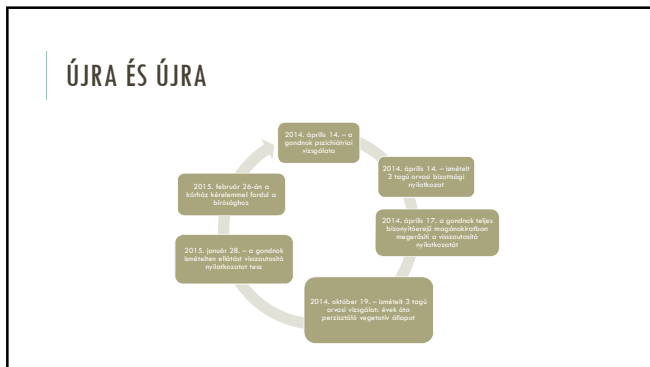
ÚJRA ÉS ÚJRA

2014. április 14. – a gondnok pszichiátriai vizsgálata

2014. április 14. – ismételt 3 tagú orvosi bizottsági nyilatkozat

2014. április 17. a gondnok teljes bizonyítóerejű magánokiratban megerősíti a visszautasító nyilatkozatát

2014. október 19. – ismételt 3 tagú orvosi vizsgálat: évek óta perzisztáló vegetatív állapot

2015. január 28. – a gondnok ismételten ellátást visszautasító nyilatkozatot tesz

2015. február 26-án a kórház kérelemmel fordul a bírósághoz